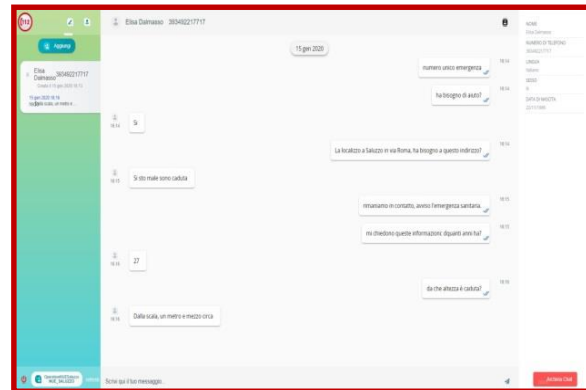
112

Aggiungi

Elisa Dalmasso 383492217717
Creata il 15 gen 2020 18:13
15 gen 2020 18:16
Dalla scala, un metro e...

Elisa Dalmasso 383492217717

15 gen 2020

numero unico emergenza
18:14

ha bisogno di aiuto?
18:14

18:14
Si

La localizzo a Saluzzo in via Roma, ha bisogno a questo indirizzo?
18:14

18:15
Si sto male sono caduta

rimaniamo in contatto, avviso l'emergenza sanitaria...
18:15

mi chiedono queste informazioni, quanti anni ha?
18:15

18:16
27

da che altezza è caduta?
18:16

18:16
Dalla scala, un metro e mezzo circa

Scrivi qui il tuo messaggio...

Archivia Chat

NOME
Elisa Dalmasso
NUMERO DI TELEFONO
383492217717
LINGUA
Italiano
SESSO
F
DATA DI NASCITA
22/11/1992

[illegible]